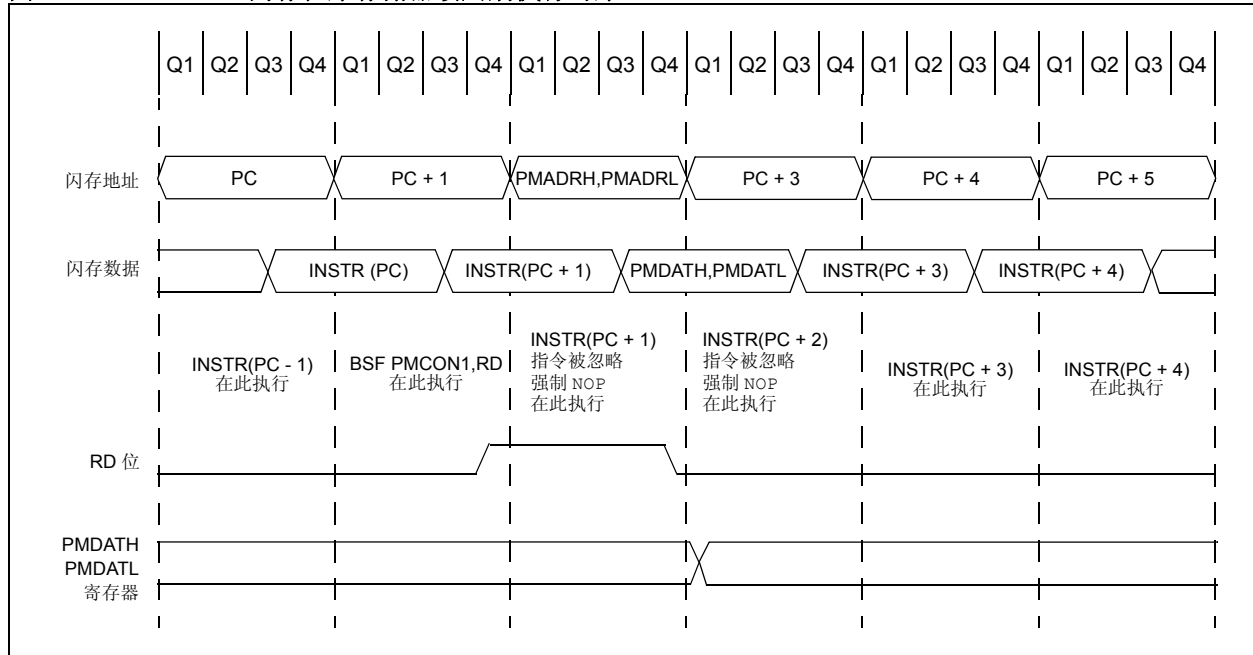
Q1 Q2 Q3 Q4 Q1 Q2 Q3 Q4 Q1 Q2 Q3 Q4 Q1 Q2 Q3 Q4 Q1 Q2 Q3 Q4 Q1 Q2 Q3 Q4

闪存地址 PC PC + 1 PMADRH,PMADRL PC + 3 PC + 4 PC + 5

闪存数据 INSTR (PC) INSTR(PC + 1) PMDATH,PMDATL INSTR(PC + 3) INSTR(PC + 4)

INSTR(PC - 1) 在此执行

BSF PMCON1,RD 在此执行

INSTR(PC + 1) 指令被忽略 强制 NOP 在此执行

INSTR(PC + 2) 指令被忽略 强制 NOP 在此执行

INSTR(PC + 3) 在此执行

INSTR(PC + 4) 在此执行

RD 位

PMDATH PMDATL 寄存器